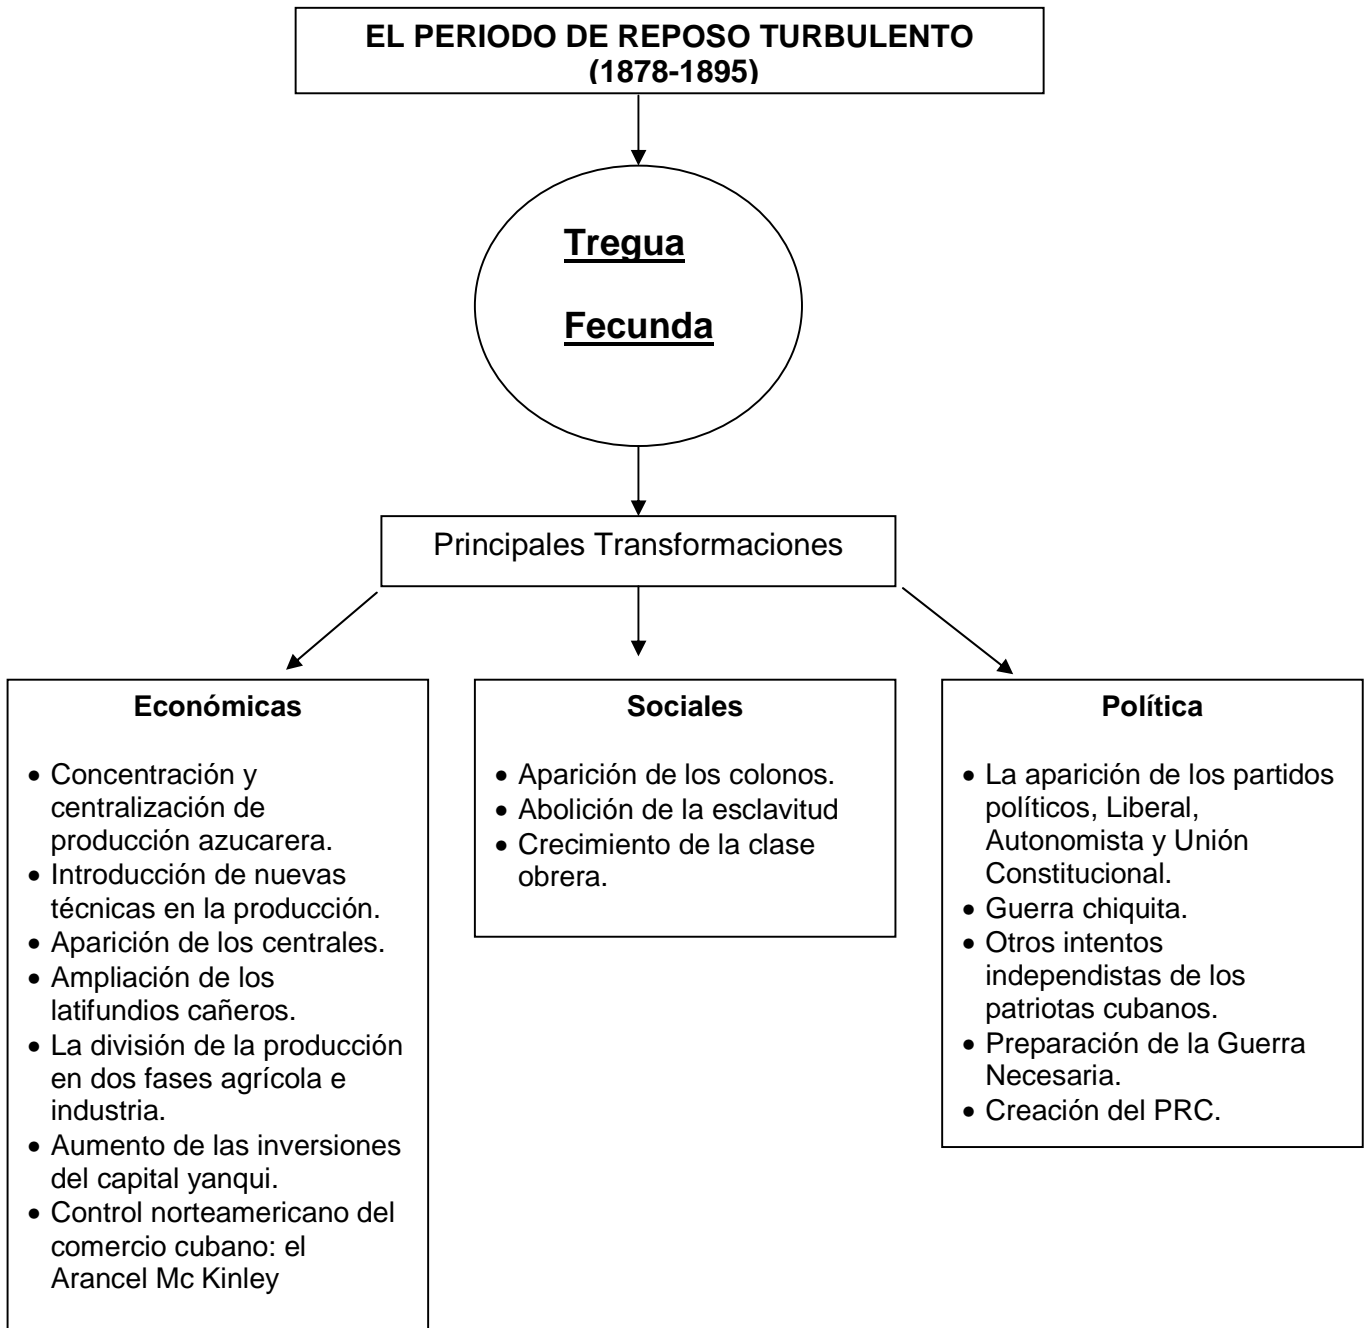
EL PERIODO DE REPOSO TURBULENTO
(1878-1895)

Tregua

Fecunda

Principales Transformaciones

Económicas

- Concentración y centralización de producción azucarera.
- Introducción de nuevas técnicas en la producción.
- Aparición de los centrales.
- Ampliación de los latifundios cañeros.
- La división de la producción en dos fases agrícola e industria.
- Aumento de las inversiones del capital yanqui.
- Control norteamericano del comercio cubano: el Arancel Mc Kinley

Sociales

- Aparición de los colonos.
- Abolición de la esclavitud
- Crecimiento de la clase obrera.

Política

- La aparición de los partidos políticos, Liberal, Autonomista y Unión Constitucional.
- Guerra chiquita.
- Otros intentos independistas de los patriotas cubanos.
- Preparación de la Guerra Necesaria.
- Creación del PRC.